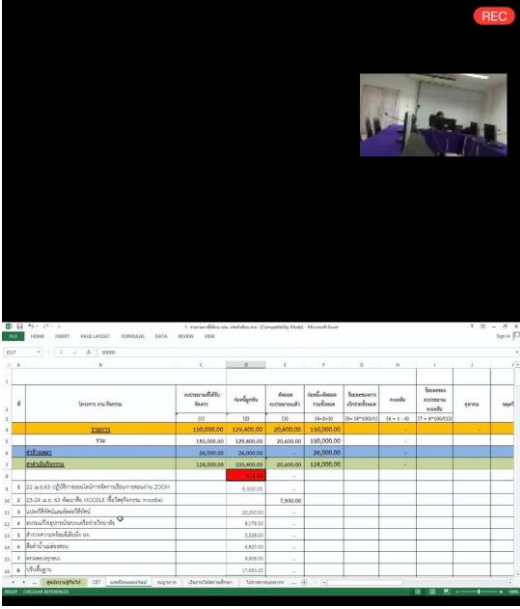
REC

FILE HOME INSERT PAGE LAYOUT FORMULAS DATA REVIEW VIEW

D37 10000

| | A | B | C | D | E | F | G | H | I | J |
|---|---|---|---|---|---|---|---|---|---|---|
| 2 | ที่ | โครงการ งาน กิจกรรม | งบประมาณที่ได้รับจัดสรร | ก่อหนี้ผูกพัน | ตัดยอดงบประมาณแล้ว | ก่อหนี้+ตัดยอดรวมทั้งหมด | ร้อยละของการเบิกจ่ายทั้งหมด | คงเหลือ | ร้อยละของงบประมาณคงเหลือ | ลูกหนี้ |
| 3 | | | (1) | (2) | (3) | (4)=(2+3) | (5)= (4*100/1) | (6) = 1 - 4) | (7 = 6*100/1) | |
| 4 | | รายการ | 150,000.00 | 129,400.00 | 20,600.00 | 150,000.00 | | - | | |
| 5 | | รวม | 150,000.00 | 129,400.00 | 20,600.00 | 150,000.00 | | - | | |
| 6 | | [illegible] | 26,000.00 | 26,000.00 | | 26,000.00 | | | | |
| 7 | | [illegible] | 124,000.00 | 103,400.00 | 20,600.00 | 124,000.00 | | | | |
| 9 | 1 | 22 ม.ค.63 ปฏิบัติการออนไลน์การจัดการเรียนการสอนผ่าน ZOOM | | 5,000.00 | - | | | | | |
| 10 | 2 | 23-24 ม.ค. 63 พัฒนาสื่อ MOODLE (ซื้อวัสดุกิจกรรม moodle) | | | 7,500.00 | | | | | |
| 11 | 3 | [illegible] | | 20,000.00 | - | | | | | |
| 12 | 4 | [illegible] | | 8,178.00 | - | | | | | |
| 13 | 5 | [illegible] | | 3,528.00 | - | | | | | |
| 14 | 6 | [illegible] | | 6,820.00 | - | | | | | |
| 15 | 7 | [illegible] | | 9,908.00 | - | | | | | |
| 16 | 8 | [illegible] | | 17,480.00 | - | | | | | |

READY